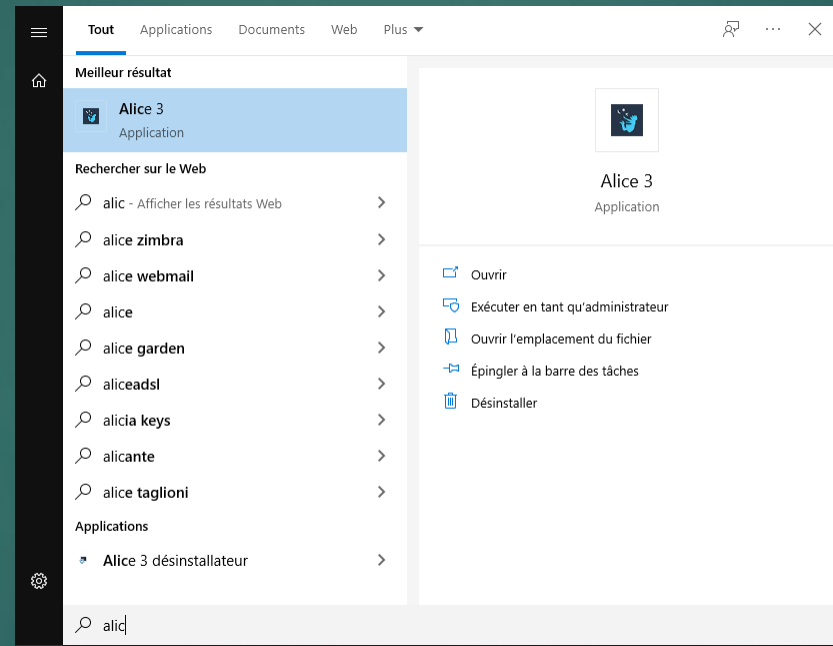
Tout Applications Documents Web Plus

Meilleur résultat

Alice 3
Application

Rechercher sur le Web

alic - Afficher les résultats Web

alice zimbra

alice webmail

alice

alice garden

aliceadsl

alicia keys

alicante

alice taglioni

Applications

Alice 3 désinstallateur

Alice 3
Application

Ouvrir

Exécuter en tant qu'administrateur

Ouvrir l'emplacement du fichier

Épingler à la barre des tâches

Désinstaller

alic